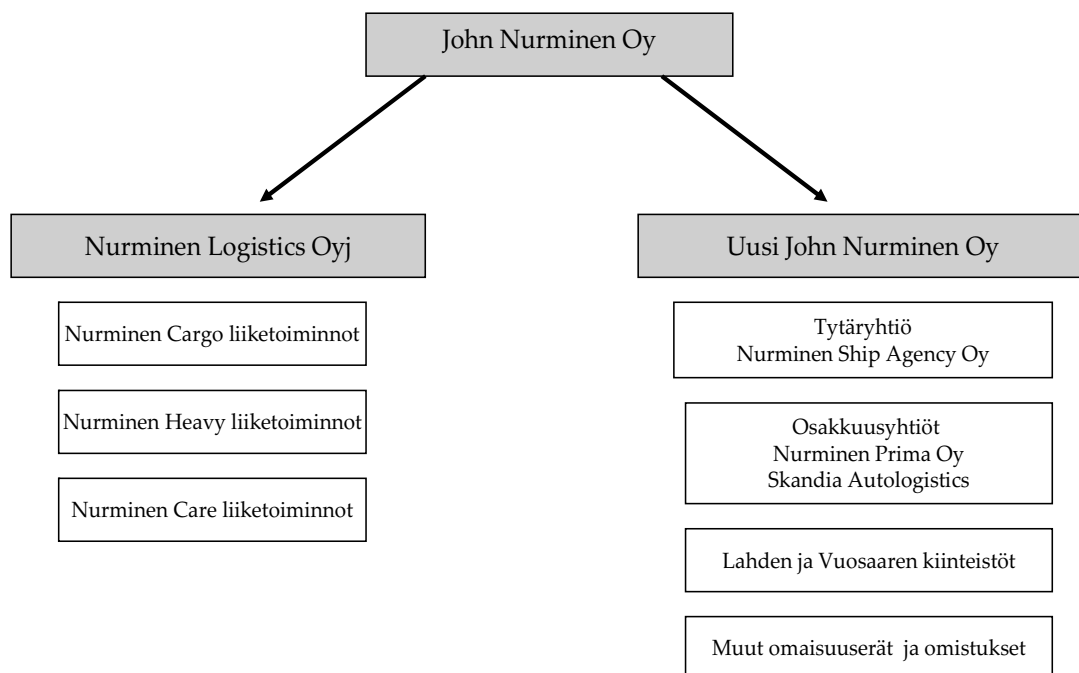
John Nurminen Oy

Nurminen Logistics Oyj

Nurminen Cargo liiketoiminnot

Nurminen Heavy liiketoiminnot

Nurminen Care liiketoiminnot

Uusi John Nurminen Oy

Tytäryhtiö
Nurminen Ship Agency Oy

Osakkuusyhtiöt
Nurminen Prima Oy
Skandia Autologistics

Lahden ja Vuosaaren kiinteistöt

Muut omaisuuserät ja omistukset